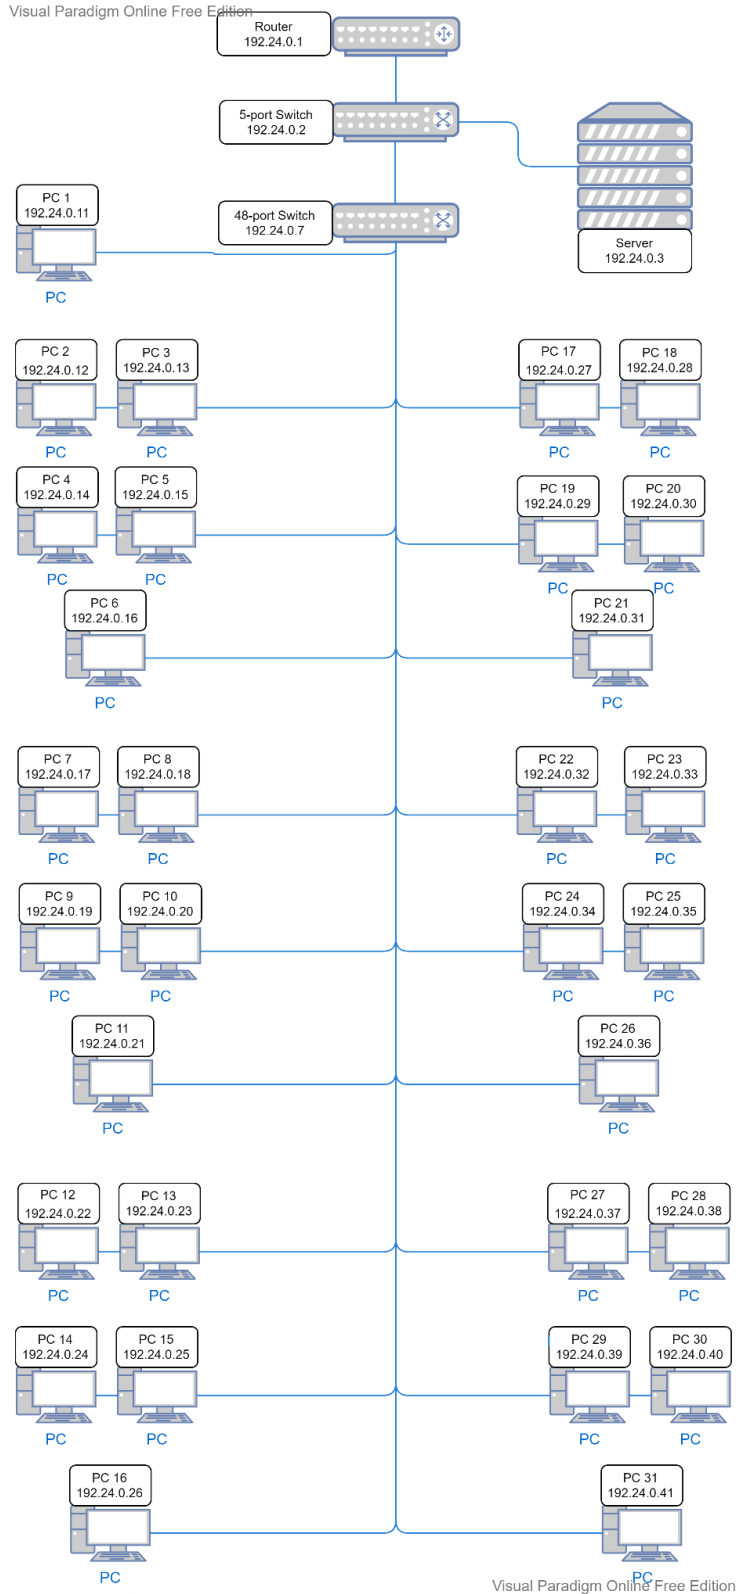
Visual Paradigm Online Free Edition

Router
192.24.0.1

5-port Switch
192.24.0.2

Server
192.24.0.3

48-port Switch
192.24.0.7

PC 1
192.24.0.11
PC

PC 2
192.24.0.12
PC

PC 3
192.24.0.13
PC

PC 17
192.24.0.27
PC

PC 18
192.24.0.28
PC

PC 4
192.24.0.14
PC

PC 5
192.24.0.15
PC

PC 19
192.24.0.29
PC

PC 20
192.24.0.30
PC

PC 6
192.24.0.16
PC

PC 21
192.24.0.31
PC

PC 7
192.24.0.17
PC

PC 8
192.24.0.18
PC

PC 22
192.24.0.32
PC

PC 23
192.24.0.33
PC

PC 9
192.24.0.19
PC

PC 10
192.24.0.20
PC

PC 24
192.24.0.34
PC

PC 25
192.24.0.35
PC

PC 11
192.24.0.21
PC

PC 26
192.24.0.36
PC

PC 12
192.24.0.22
PC

PC 13
192.24.0.23
PC

PC 27
192.24.0.37
PC

PC 28
192.24.0.38
PC

PC 14
192.24.0.24
PC

PC 15
192.24.0.25
PC

PC 29
192.24.0.39
PC

PC 30
192.24.0.40
PC

PC 16
192.24.0.26
PC

PC 31
192.24.0.41
PC

Visual Paradigm Online Free Edition